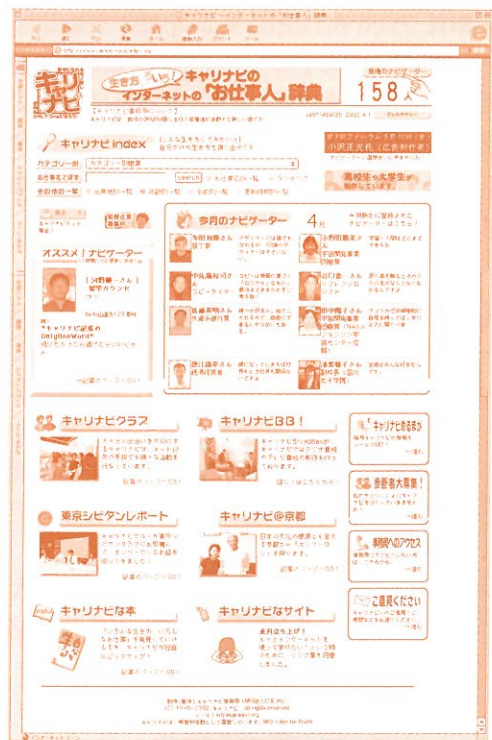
キャリナビ

生き方 ちょい! キャリナビの インターネットの「お仕事人」辞典

現在のナビゲーター

158人

キャリナビ index

カテゴリー別

その他の一覧

オススメ!ナビゲーター

今月のナビゲーター

4月

キャリナビクラブ

キャリナビBB!

東京シゴタンレポート

キャリナビ@京都

キャリナビな本

キャリナビなサイト

「キャリナビ」のあるある

参画者大募集!

キャリナビへのアクセス

ご意見ください